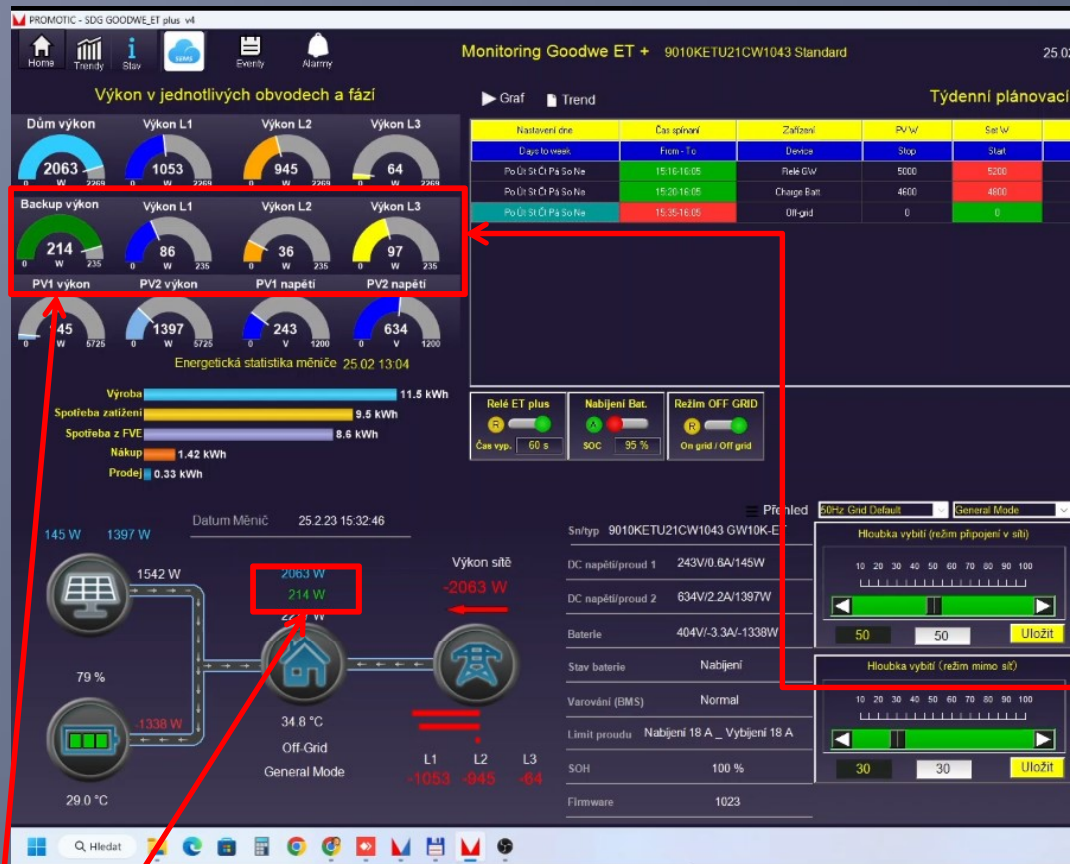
PROMOTIC - SDG GOODWE_ET plus v4

Home Trendy Stav Eventy Alarmy

Monitoring Goodwe ET + 9010KETU21CW1043 Standard

25.02

Výkon v jednotlivých obvodech a fází

Dům výkon 2063 0 W 2269
Výkon L1 1053 0 W 2269
Výkon L2 945 0 W 2269
Výkon L3 64 0 W 2269

Backup výkon 214 0 W 235
Výkon L1 86 0 W 235
Výkon L2 36 0 W 235
Výkon L3 97 0 W 235

PV1 výkon 145 0 W 5725
PV2 výkon 1397 0 W 5725
PV1 napětí 243 0 V 1200
PV2 napětí 634 0 V 1200

Energetická statistika měniče 25.02 13:04

Výroba 11.5 kWh
Spotřeba zatížení 9.5 kWh
Spotřeba z FVE 8.6 kWh
Nákup 1.42 kWh
Prodej 0.33 kWh

Graf Trend

Týdenní plánovací

| Nastavení dne | Čas spínaní | Zařízení | PV W | Set W |
|---|---|---|---|---|
| Days to week | From - To | Device | Stop | Start |
| Po Út St Čt Pá So Ne | 15:16-16:05 | Relé GW | 5000 | 5200 |
| Po Út St Čt Pá So Ne | 15:20-16:05 | Charge Batt | 4600 | 4800 |
| Po Út St Čt Pá So Ne | 15:35-16:05 | Off-grid | 0 | 0 |

Relé ET plus R Čas vyp. 60 s
Nabíjení Bat. A SOC 95 %
Režim OFF GRID R On grid / Off grid

Přehled 50Hz Grid Default General Mode

145 W 1397 W
Datum Měnič 25.2.23 15:32:46
1542 W
2063 W
214 W
Výkon sítě
-2063 W
79 %
-1338 W
34.8 °C
Off-Grid
General Mode
29.0 °C
L1 L2 L3
-1053 -945 -64

Sn/typ 9010KETU21CW1043 GW10K-ET
DC napětí/proud 1 243V/0.6A/145W
DC napětí/proud 2 634V/2.2A/1397W
Baterie 404V/-3.3A/-1338W
Stav baterie Nabíjení
Varování (BMS) Normal
Limit proudu Nabíjení 18 A _ Vybíjení 18 A
SOH 100 %
Firmware 1023

Hloubka vybití (režim připojení v síti)
10 20 30 40 50 60 70 80 90 100
50 50 Uložit

Hloubka vybití (režim mimo síť)
10 20 30 40 50 60 70 80 90 100
30 30 Uložit

Hledat